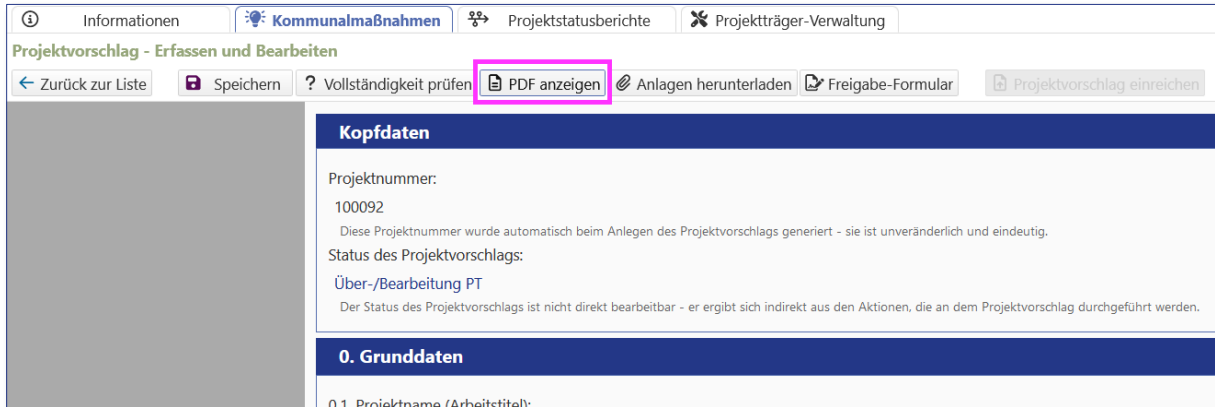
Informationen | Kommunalmaßnahmen | Projektstatusberichte | Projektträger-Verwaltung

Projektvorschlag - Erfassen und Bearbeiten

← Zurück zur Liste | Speichern | ? Vollständigkeit prüfen | PDF anzeigen | Anlagen herunterladen | Freigabe-Formular | Projektvorschlag einreichen

Kopfdaten

Projektnummer:

100092

Diese Projektnummer wurde automatisch beim Anlegen des Projektvorschlags generiert - sie ist unveränderlich und eindeutig.

Status des Projektvorschlags:

Über-/Bearbeitung PT

Der Status des Projektvorschlags ist nicht direkt bearbeitbar - er ergibt sich indirekt aus den Aktionen, die an dem Projektvorschlag durchgeführt werden.

0. Grunddaten

0.1 Projektname (Arbeitstitel):